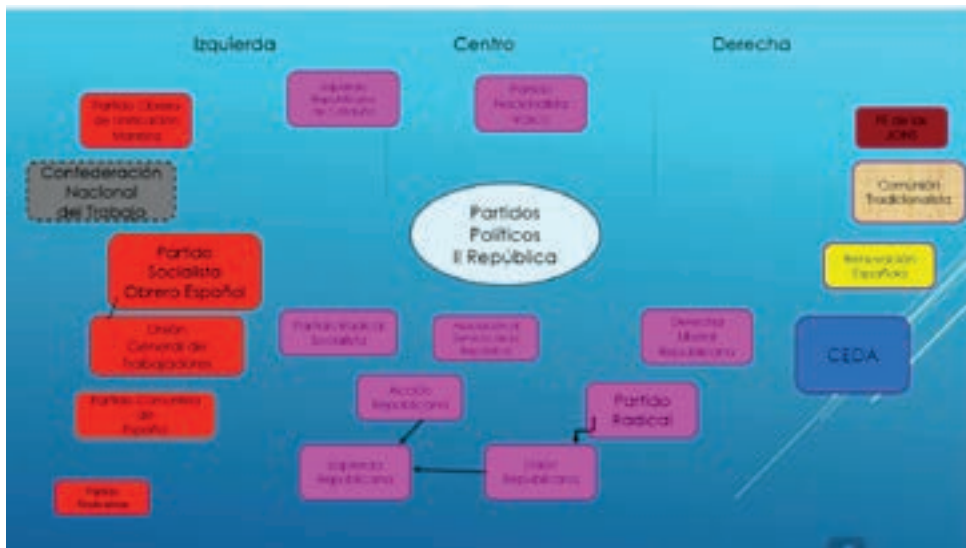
Izquierda

Centro

Derecha

Partido Obrero de Unificación Marxista

Izquierda Republicana de Cataluña

Partido Nacionalista Vasco

FE de las JONS

Confederación Nacional del Trabajo

Comunión Tradicionalista

Partidos Políticos II República

Renovación Española

Partido Socialista Obrero Español

Unión General de Trabajadores

Partido Radical Socialista

Agrupación al Servicio de la República

Derecha Liberal Republicana

CEDA

Partido Comunista de España

Acción Republicana

Partido Radical

Izquierda Republicana

Unión Republicana

Partido Federal